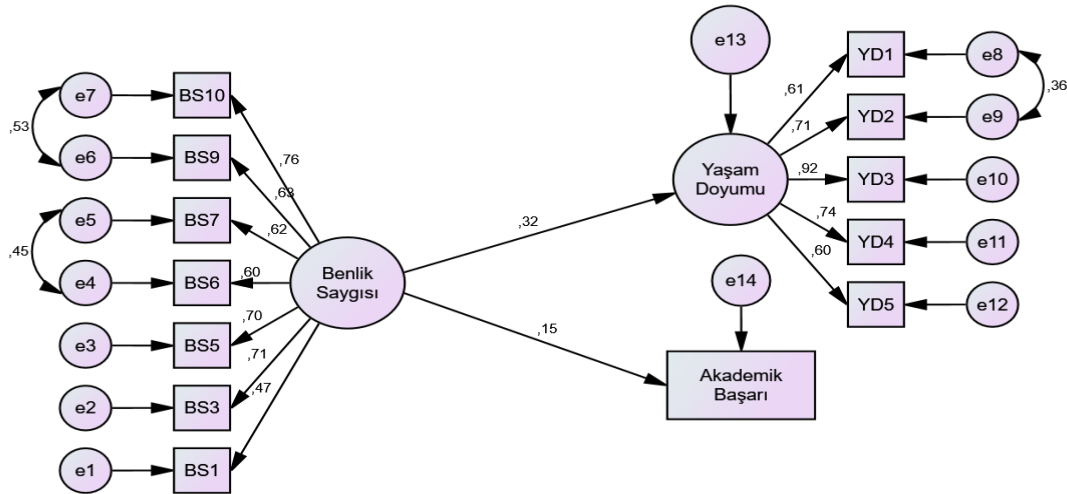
e13

YD1
e8
,36
YD2
e9

e7
BS10
,53
e6
BS9
,76
,63
e5
BS7
,62
,45
e4
BS6
,60
e3
BS5
,70
,71
e2
BS3
,47
e1
BS1

Benlik Saygısı

,32

Yaşam Doyumu

,61
,71
,92
YD3
e10
,74
YD4
e11
,60
YD5
e12

e14

,15

Akademik Başarı